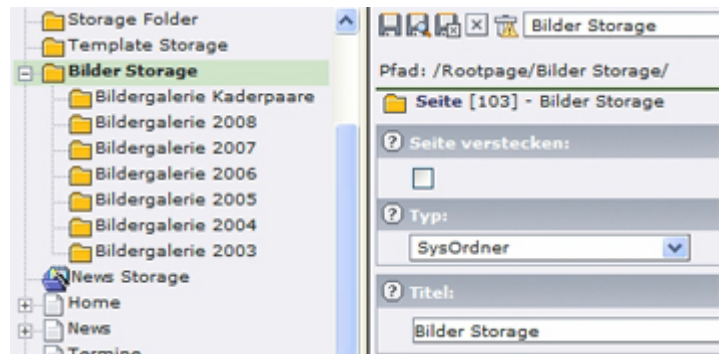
Storage Folder
Template Storage
Bilder Storage
Bildergalerie Kaderpaare
Bildergalerie 2008
Bildergalerie 2007
Bildergalerie 2006
Bildergalerie 2005
Bildergalerie 2004
Bildergalerie 2003
News Storage
Home
News
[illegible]

Bilder Storage

Pfad: /Rootpage/Bilder Storage/

Seite [103] - Bilder Storage

Seite verstecken:

Typ:

SysOrdner

Titel:

Bilder Storage